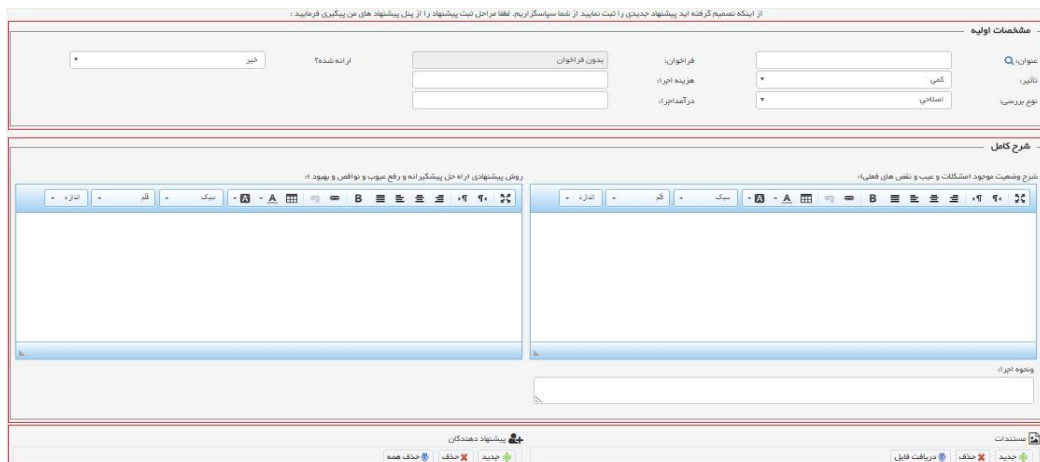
از اینکه تصمیم گرفته اید پیشنهاد جدیدی را ثبت نمایید از شما سپاسگزاریم. لطفا مراحل ثبت پیشنهاد را از پنل پیشنهاد های من پیگیری فرمایید :

مشخصات اولیه

عنوان:
فراخوان:
بدون فراخوان
ارائه شده؟
خیر
تاثیر:
کمی
هزینه اجرا:
نوع بررسی:
اصلاحی
درآمد اجرا:

شرح کامل

شرح وضعیت موجود (مشکلات و عیب و نقص های فعلی):
اندازه
قلم
سبک
B
روش پیشنهادی ارائه حل پیشگیرانه و رفع عیوب و نواقص و بهبود ا:
اندازه
قلم
سبک
B

ونحوه اجرا:

مستندات
جدید
حذف
دریافت فایل

پیشنهاد دهندگان
جدید
حذف
حذف همه